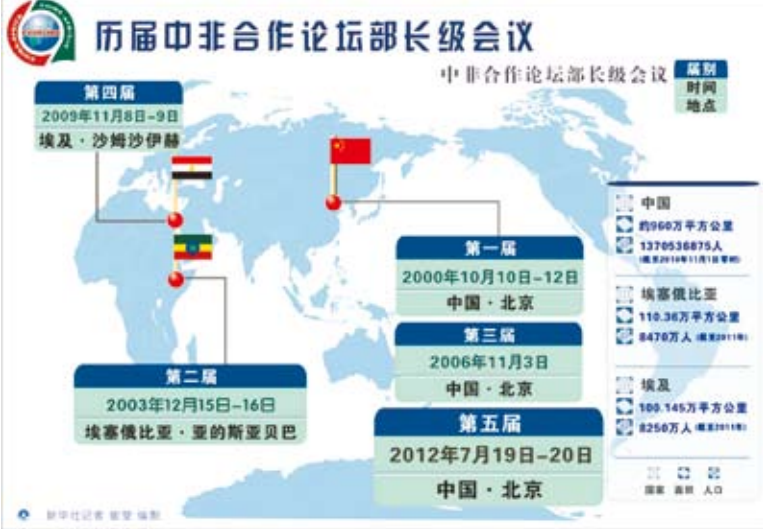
历届中非合作论坛部长级会议

中非合作论坛部长级会议
届别
时间
地点

第四届
2009年11月8日-9日
埃及・沙姆沙伊赫

第一届
2000年10月10日-12日
中国・北京

第三届
2006年11月3日
中国・北京

第二届
2003年12月15日-16日
埃塞俄比亚・亚的斯亚贝巴

第五届
2012年7月19日-20日
中国・北京

中国
约960万平方公里
1370536875人
(截至2010年11月1日零时)

埃塞俄比亚
110.36万平方公里
8470万人 (截至2011年)

埃及
100.145万平方公里
8250万人 (截至2011年)

国家 面积 人口

新华社记者 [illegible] 编制